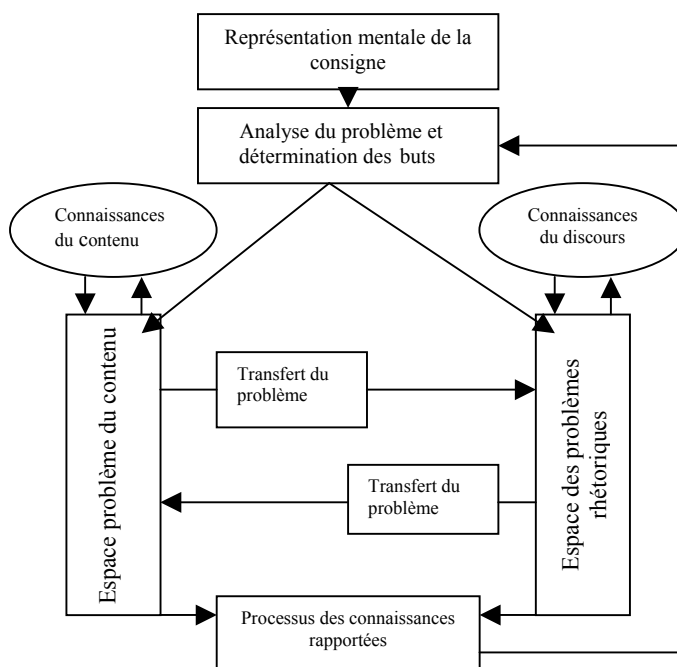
Représentation mentale de la consigne

Analyse du problème et détermination des buts

Connaissances du contenu

Connaissances du discours

Espace problème du contenu

Transfert du problème

Espace des problèmes rhétoriques

Transfert du problème

Processus des connaissances rapportées